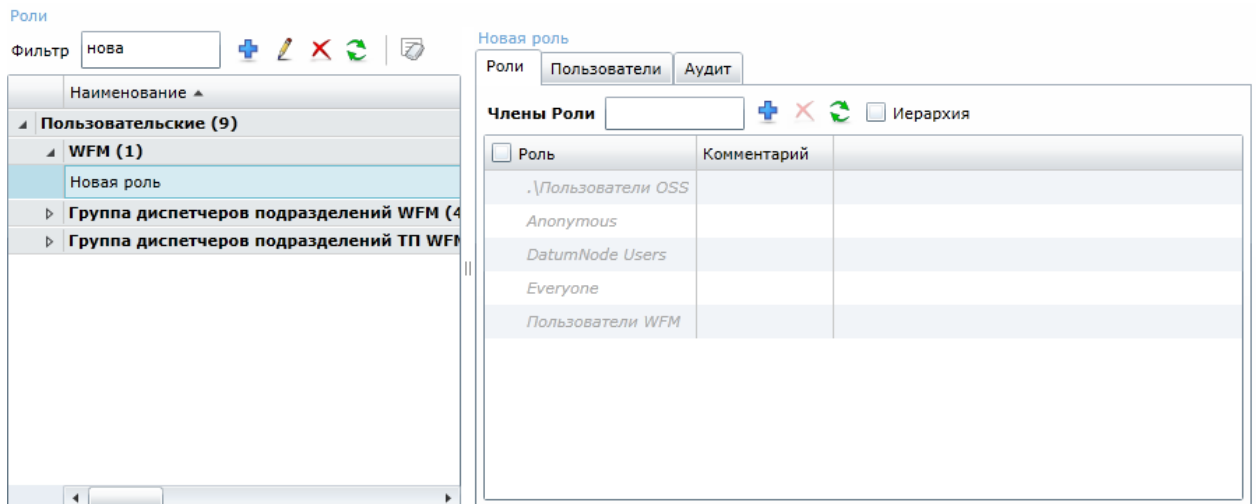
Роли

Фильтр нова

Наименование ▲

Пользовательские (9)

WFM (1)

Новая роль

Группа диспетчеров подразделений WFM (4

Группа диспетчеров подразделений ТП WFM

Новая роль

Роли | Пользователи | Аудит

Члены Роли

Иерархия

| Роль | Комментарий |
|---|---|
| .\Пользователи OSS | |
| Anonymous | |
| DatumNode Users | |
| Everyone | |
| Пользователи WFM | |